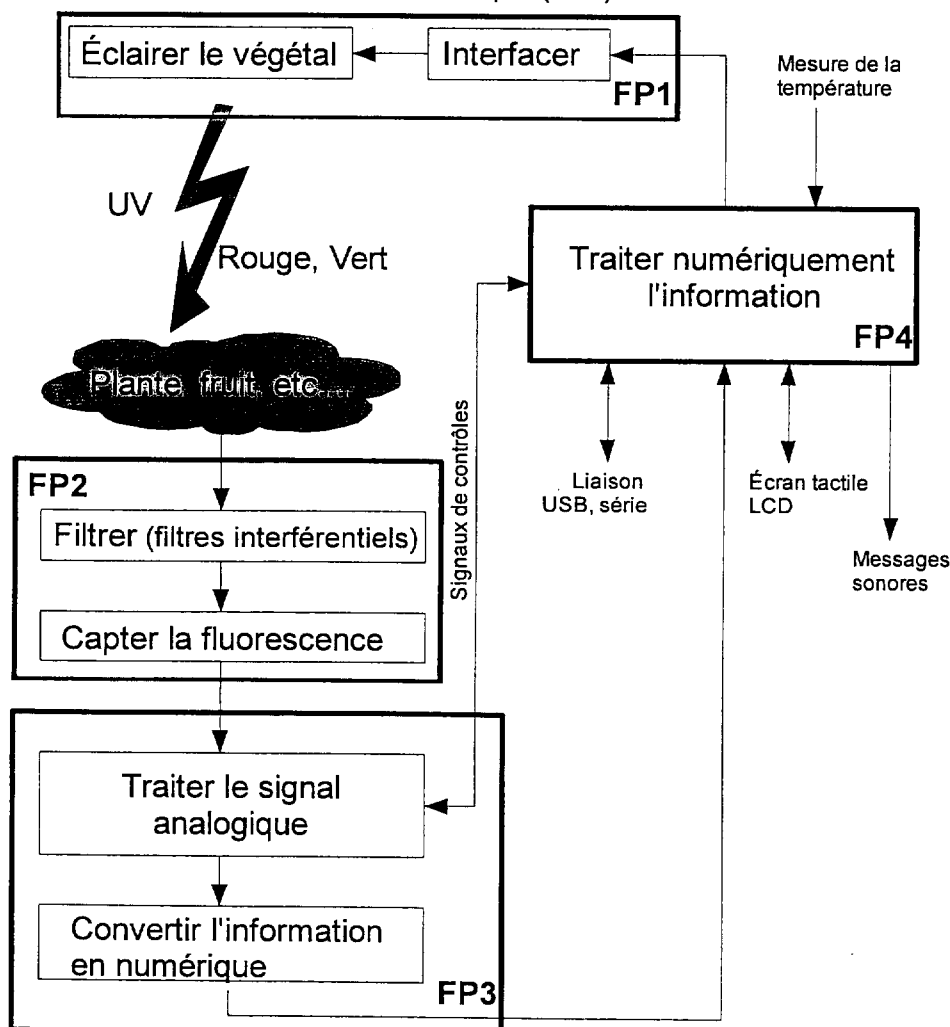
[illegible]

Éclairer le végétal

Interfacer

FP1

Mesure de la température

UV

Rouge, Vert

Traiter numériquement l'information

FP4

Plante, fruit, etc....

Signaux de contrôles

FP2

Filtrer (filtres interférentiels)

Capter la fluorescence

Liaison USB, série

Écran tactile LCD

Messages sonores

Traiter le signal analogique

Convertir l'information en numérique

FP3